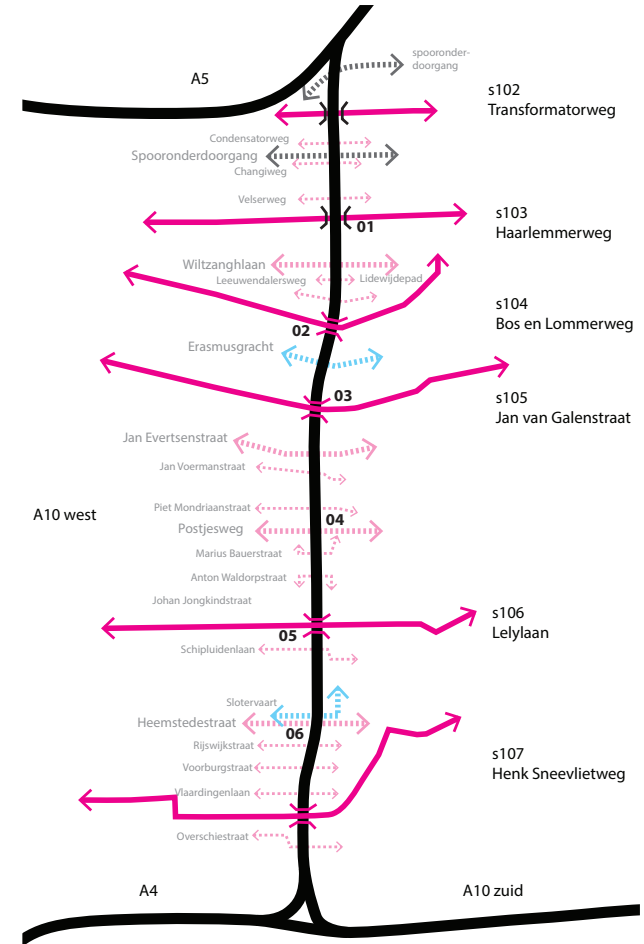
spooronderdoorgang

A5

s102
Transformatorweg

Condensatorweg
Spooronderdoorgang
Changiweg

Velserweg

s103
Haarlemmerweg
01

Wiltzanghlaan
Leeuwendalersweg
Lidewijdepad

s104
Bos en Lommerweg
02

Erasmusgracht

s105
Jan van Galenstraat
03

Jan Evertsenstraat
Jan Voermanstraat

A10 west

Piet Mondriaanstraat
Postjesweg
04
Marius Bauerstraat
Anton Waldorpstraat
Johan Jongkindstraat

s106
Lelylaan
05
Schipluidenlaan

Slotervaart
Heemstedestraat
06
Rijswijkstraat
Voorburgstraat
Vlaardingenlaan

s107
Henk Sneevlietweg

Overschiestraat

A4

A10 zuid